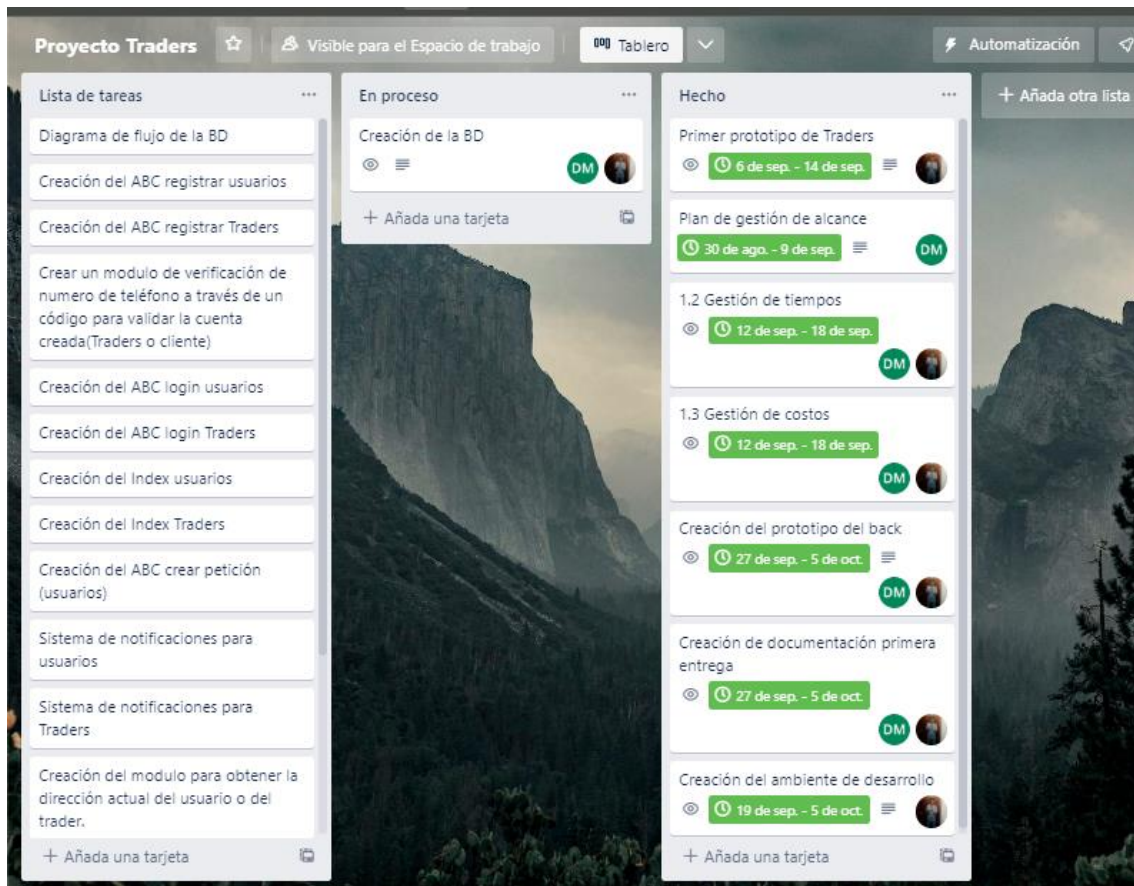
Proyecto Traders

Visible para el Espacio de trabajo

Tablero

Automatización

Lista de tareas

...

Diagrama de flujo de la BD

Creación del ABC registrar usuarios

Creación del ABC registrar Traders

Crear un modulo de verificación de numero de teléfono a través de un código para validar la cuenta creada(Traders o cliente)

Creación del ABC login usuarios

Creación del ABC login Traders

Creación del Index usuarios

Creación del Index Traders

Creación del ABC crear petición (usuarios)

Sistema de notificaciones para usuarios

Sistema de notificaciones para Traders

Creación del modulo para obtener la dirección actual del usuario o del trader.

+ Añada una tarjeta

En proceso

...

Creación de la BD

DM

+ Añada una tarjeta

Hecho

...

Primer prototipo de Traders

6 de sep. - 14 de sep.

Plan de gestión de alcance

30 de ago. - 9 de sep.

DM

1.2 Gestión de tiempos

12 de sep. - 18 de sep.

DM

1.3 Gestión de costos

12 de sep. - 18 de sep.

DM

Creación del prototipo del back

27 de sep. - 5 de oct.

DM

Creación de documentación primera entrega

27 de sep. - 5 de oct.

DM

Creación del ambiente de desarrollo

19 de sep. - 5 de oct.

+ Añada una tarjeta

+ Añada otra lista